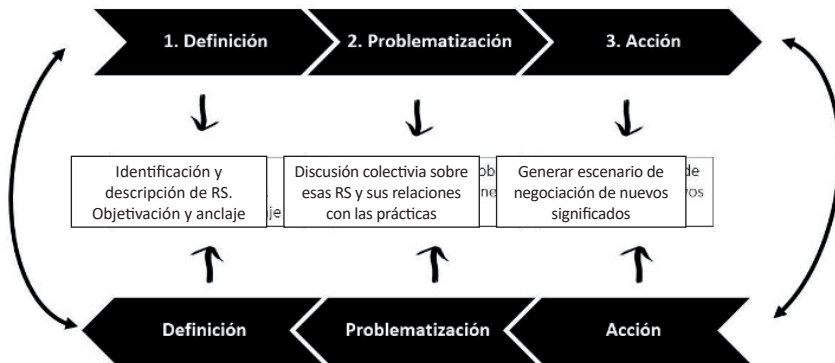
1. Definición

2. Problematización

3. Acción

Identificación y descripción de RS. Objetivación y anclaje

Discusión colectivia sobre esas RS y sus relaciones con las prácticas

Generar escenario de negociación de nuevos significados

Definición

Problematización

Acción